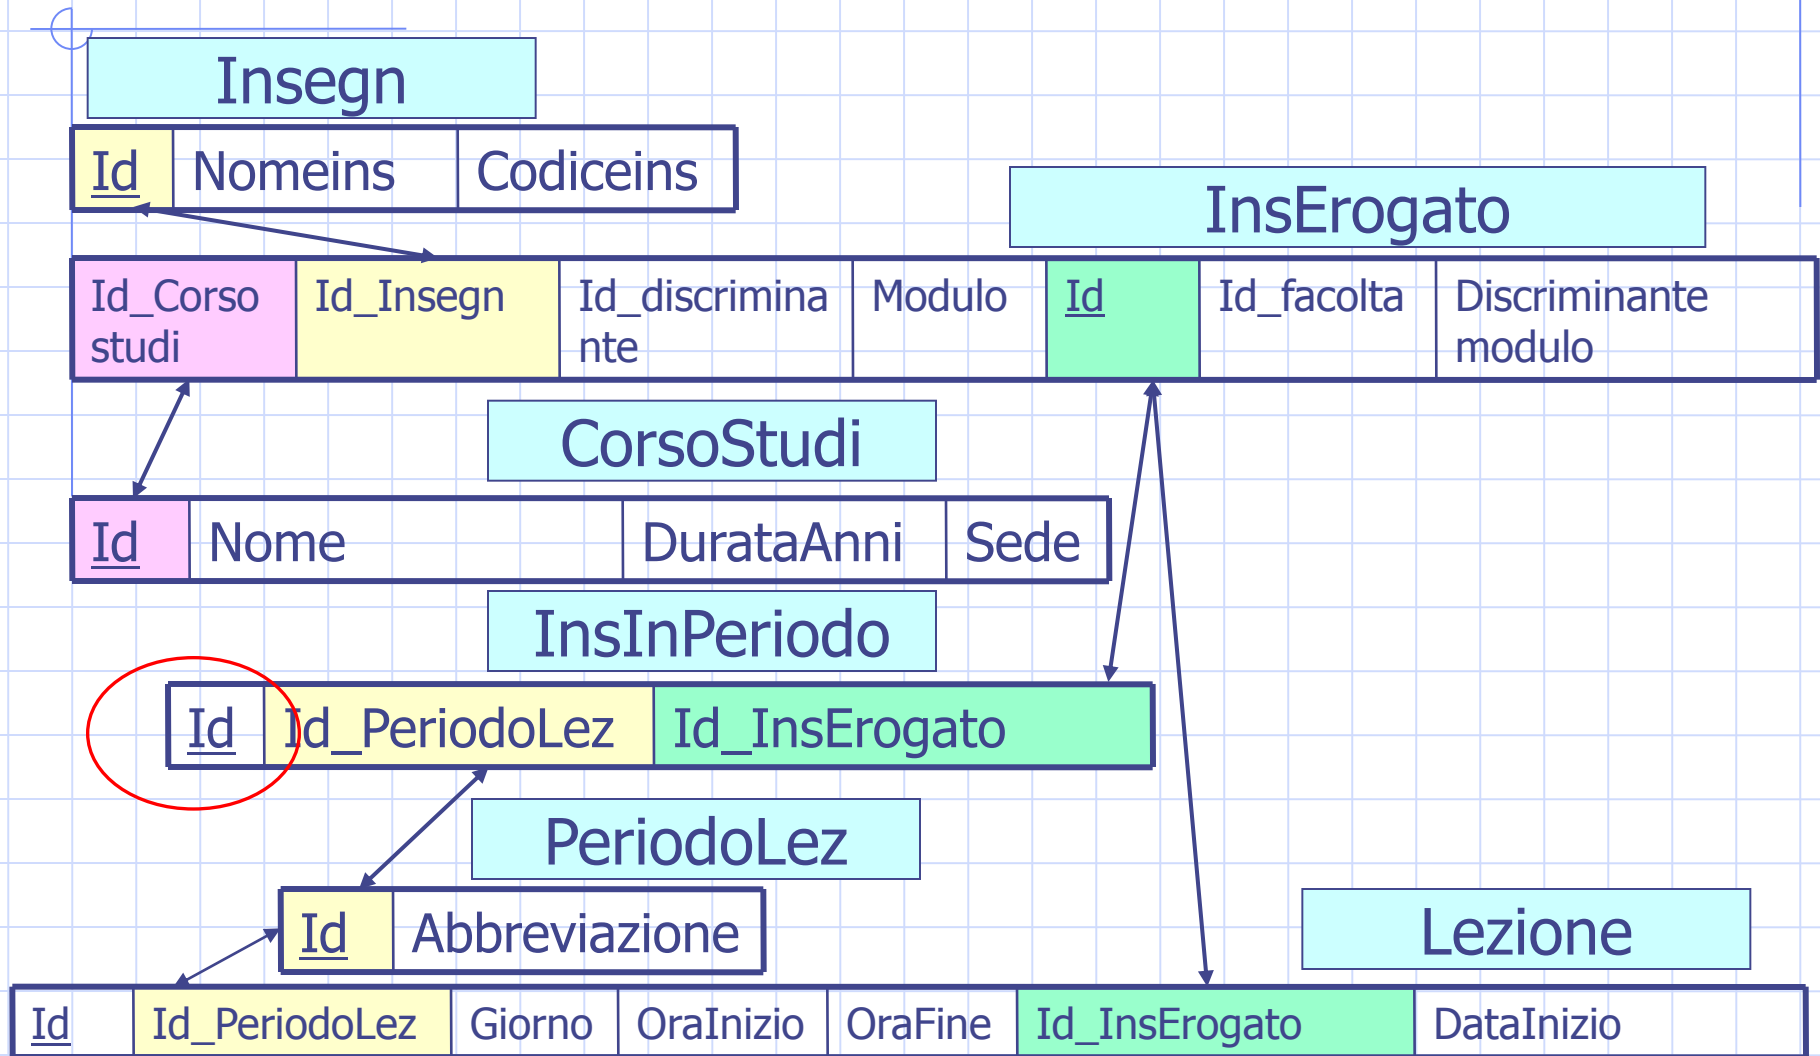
Insegn

| Id | Nomeins | Codiceins |
|---|---|---|

InsErogato

| Id_Corso studi | Id_Insegn | Id_discriminante | Modulo | Id | Id_facolta | Discriminante modulo |
|---|---|---|---|---|---|---|

CorsoStudi

| Id | Nome | DurataAnni | Sede |
|---|---|---|---|

InsInPeriodo

| Id | Id_PeriodoLez | Id_InsErogato |
|---|---|---|

PeriodoLez

| Id | Abbreviazione |
|---|---|

Lezione

| Id | Id_PeriodoLez | Giorno | OraInizio | OraFine | Id_InsErogato | DataInizio |
|---|---|---|---|---|---|---|